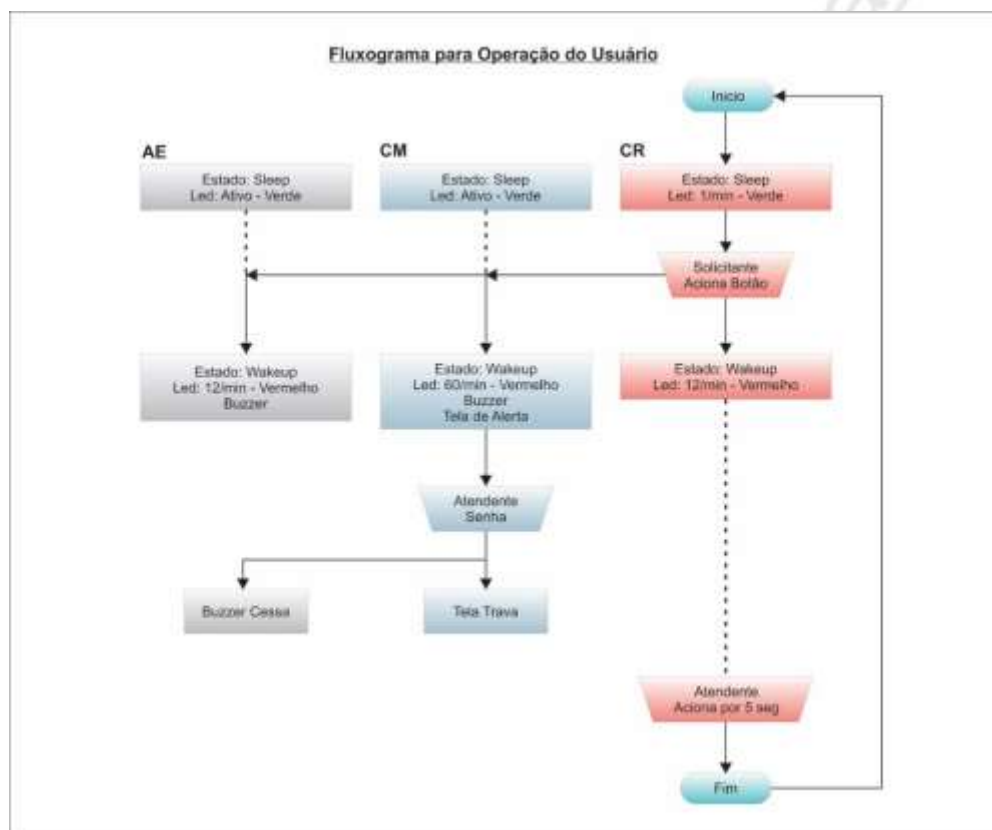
Fluxograma para Operação do Usuário

Inicio

AE

CM

CR

Estado: Sleep
Led: Ativo - Verde

Estado: Sleep
Led: Ativo - Verde

Estado: Sleep
Led: 1/min - Verde

Solicitante
Aciona Botão

Estado: Wakeup
Led: 12/min - Vermelho
Buzzer

Estado: Wakeup
Led: 60/min - Vermelho
Buzzer
Tela de Alerta

Estado: Wakeup
Led: 12/min - Vermelho

Atendente
Senha

Buzzer Cessa

Tela Trava

Atendente
Aciona por 5 seg

Fim